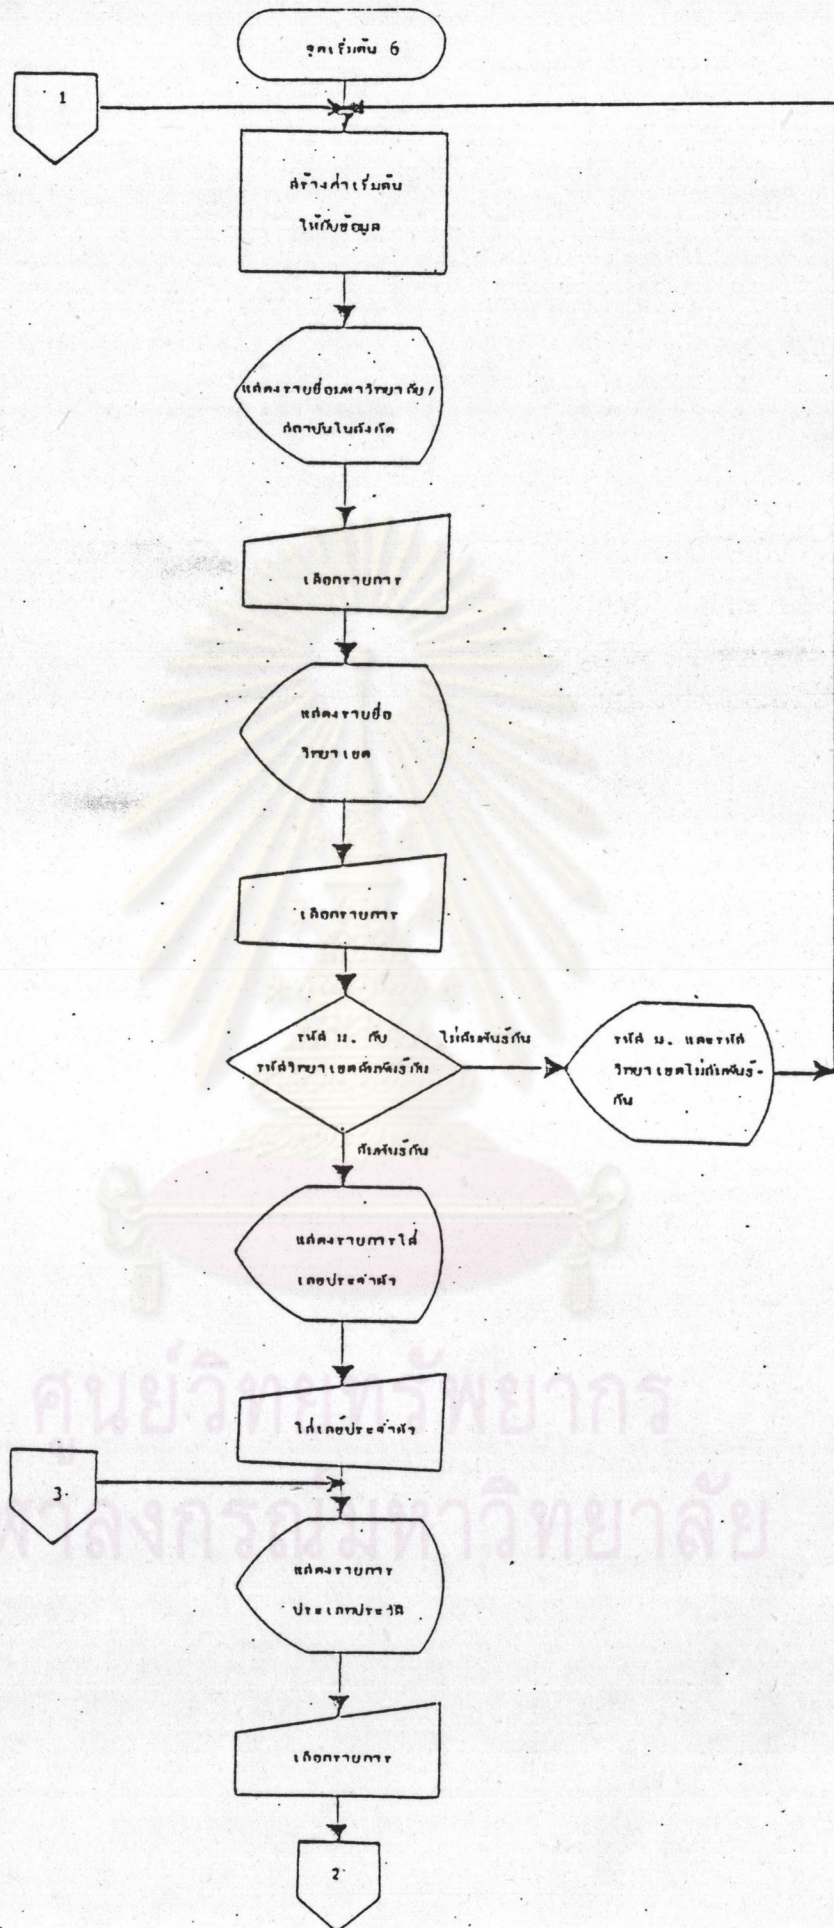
จุดเริ่มต้น 6

1

สร้างค่าเริ่มต้น ให้กับข้อมูล

แสดงรายชื่อมหาวิทยาลัย / สถาบันในสังกัด

เลือกรายการ

แสดงรายชื่อ วิทยาเขต

เลือกรายการ

รหัส ม. กับ รหัสวิทยาเขตสัมพันธ์กัน

ไม่สัมพันธ์กัน

รหัส ม. และรหัส วิทยาเขตไม่สัมพันธ์กัน

สัมพันธ์กัน

แสดงรายการใส่ เลขประจำตัว

ใส่เลขประจำตัว

3

แสดงรายการ ประเภทประวัติ

เลือกรายการ

2

ศูนย์วิทยทรัพยากร
จุฬาลงกรณ์มหาวิทยาลัย